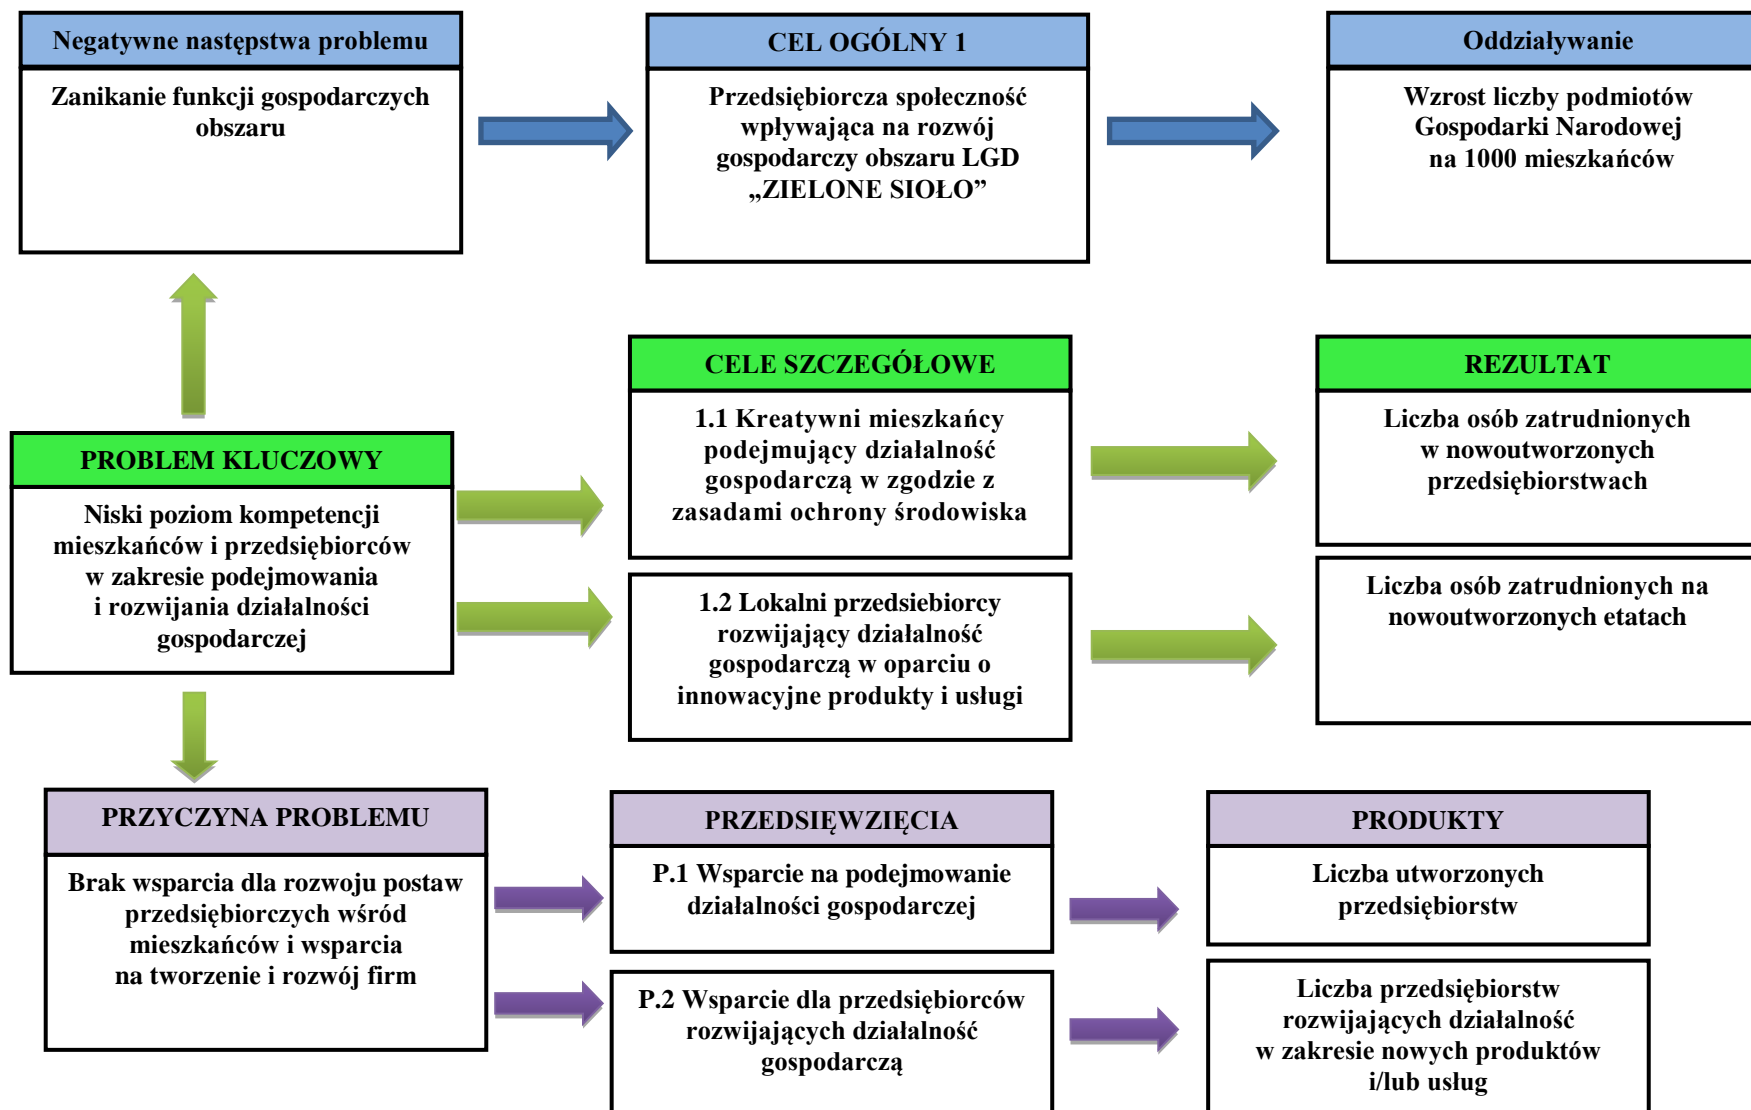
Negatywne następstwa problemu

Zanikanie funkcji gospodarczych obszaru

CEL OGÓLNY 1

Przedsiębiorcza społeczność wpływająca na rozwój gospodarczy obszaru LGD „ZIELONE SIOŁO”

Oddziaływanie

Wzrost liczby podmiotów Gospodarki Narodowej na 1000 mieszkańców

CELE SZCZEGÓŁOWE

1.1 Kreatywni mieszkańcy podejmujący działalność gospodarczą w zgodzie z zasadami ochrony środowiska

REZULTAT

Liczba osób zatrudnionych w nowoutworzonych przedsiębiorstwach

PROBLEM KLUCZOWY

Niski poziom kompetencji mieszkańców i przedsiębiorców w zakresie podejmowania i rozwijania działalności gospodarczej

1.2 Lokalni przedsiebiorcy rozwijający działalność gospodarczą w oparciu o innowacyjne produkty i usługi

Liczba osób zatrudnionych na nowoutworzonych etatach

PRZYCZYNA PROBLEMU

Brak wsparcia dla rozwoju postaw przedsiębiorczych wśród mieszkańców i wsparcia na tworzenie i rozwój firm

PRZEDSIĘWZIĘCIA

P.1 Wsparcie na podejmowanie działalności gospodarczej

P.2 Wsparcie dla przedsiębiorców rozwijających działalność gospodarczą

PRODUKTY

Liczba utworzonych przedsiębiorstw

Liczba przedsiębiorstw rozwijających działalność w zakresie nowych produktów i/lub usług